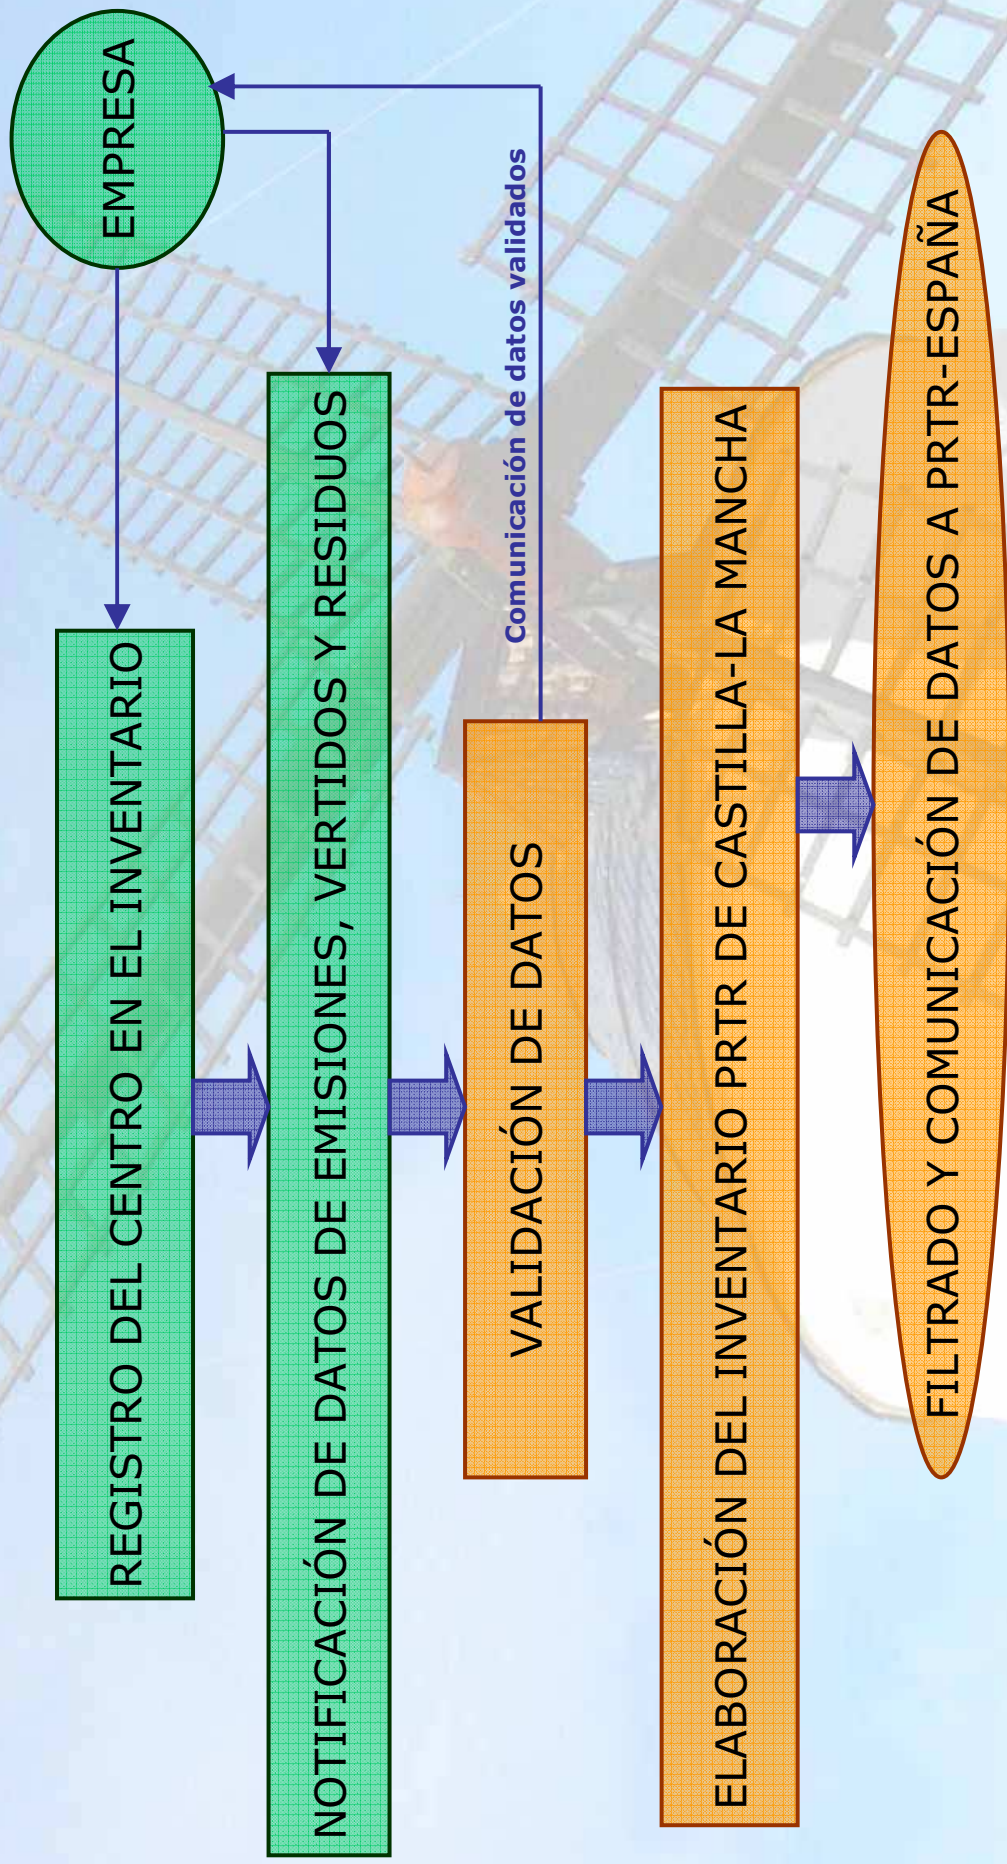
EMPRESA

REGISTRO DEL CENTRO EN EL INVENTARIO

NOTIFICACIÓN DE DATOS DE EMISIONES, VERTIDOS Y RESIDUOS

Comunicación de datos validados

VALIDACIÓN DE DATOS

ELABORACIÓN DEL INVENTARIO PRTR DE CASTILLA-LA MANCHA

FILTRADO Y COMUNICACIÓN DE DATOS A PRTR-ESPAÑA